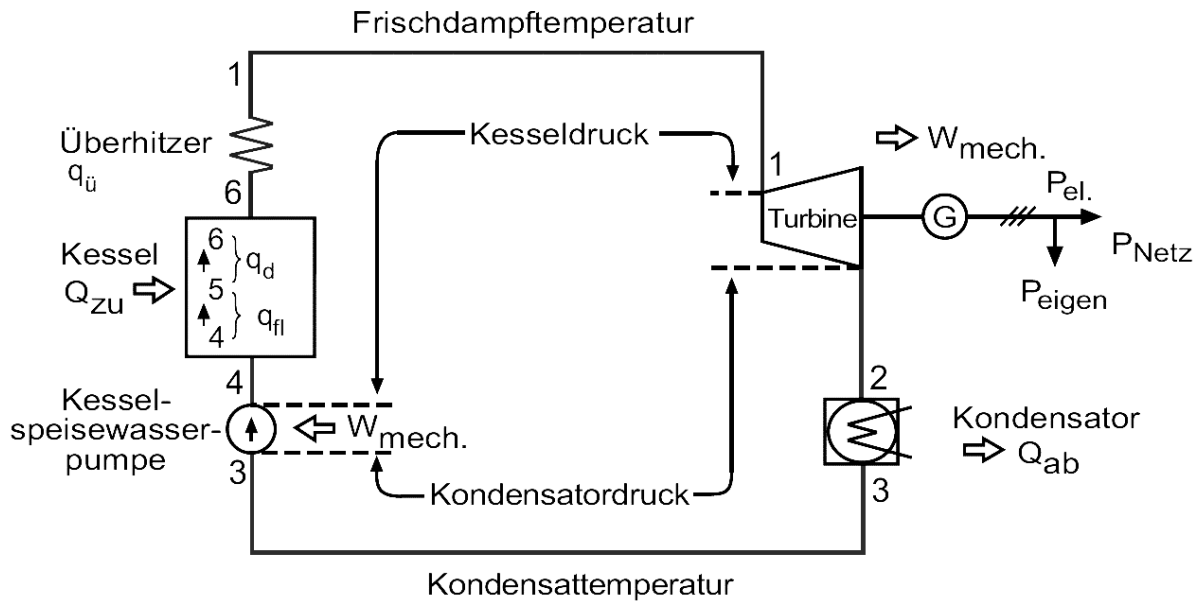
Frischdampftemperatur

1

Überhitzer
$q_ü$

6

Kesseldruck

1

$W_{mech.}$

Turbine

G

$P_{el.}$

$P_{Netz}$

$P_{eigen}$

Kessel
$Q_{zu}$

6
5
4

$q_d$
$q_{fl}$

4

Kesselspeisewasserpumpe

3

$W_{mech.}$

Kondensatordruck

2

Kondensator
$Q_{ab}$

3

Kondensattemperatur